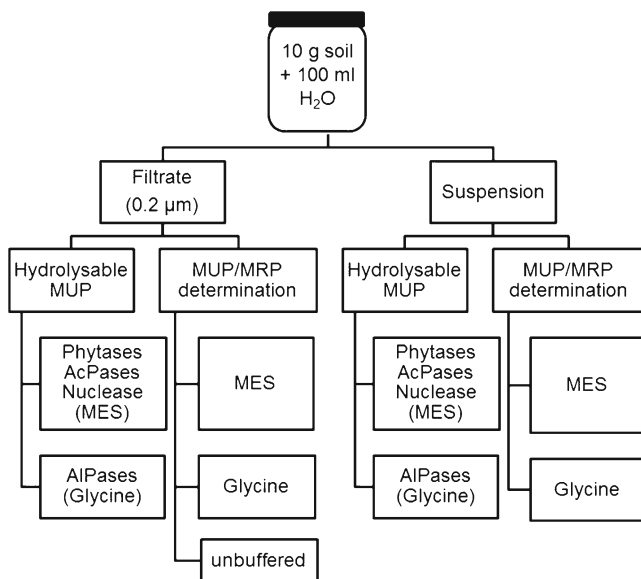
10 g soil
+ 100 ml
$H_2O$

Filtrate
(0.2 µm)

Hydrolysable
MUP

Phytases
AcPases
Nuclease
(MES)

AlPases
(Glycine)

MUP/MRP
determination

MES

Glycine

unbuffered

Suspension

Hydrolysable
MUP

Phytases
AcPases
Nuclease
(MES)

AlPases
(Glycine)

MUP/MRP
determination

MES

Glycine